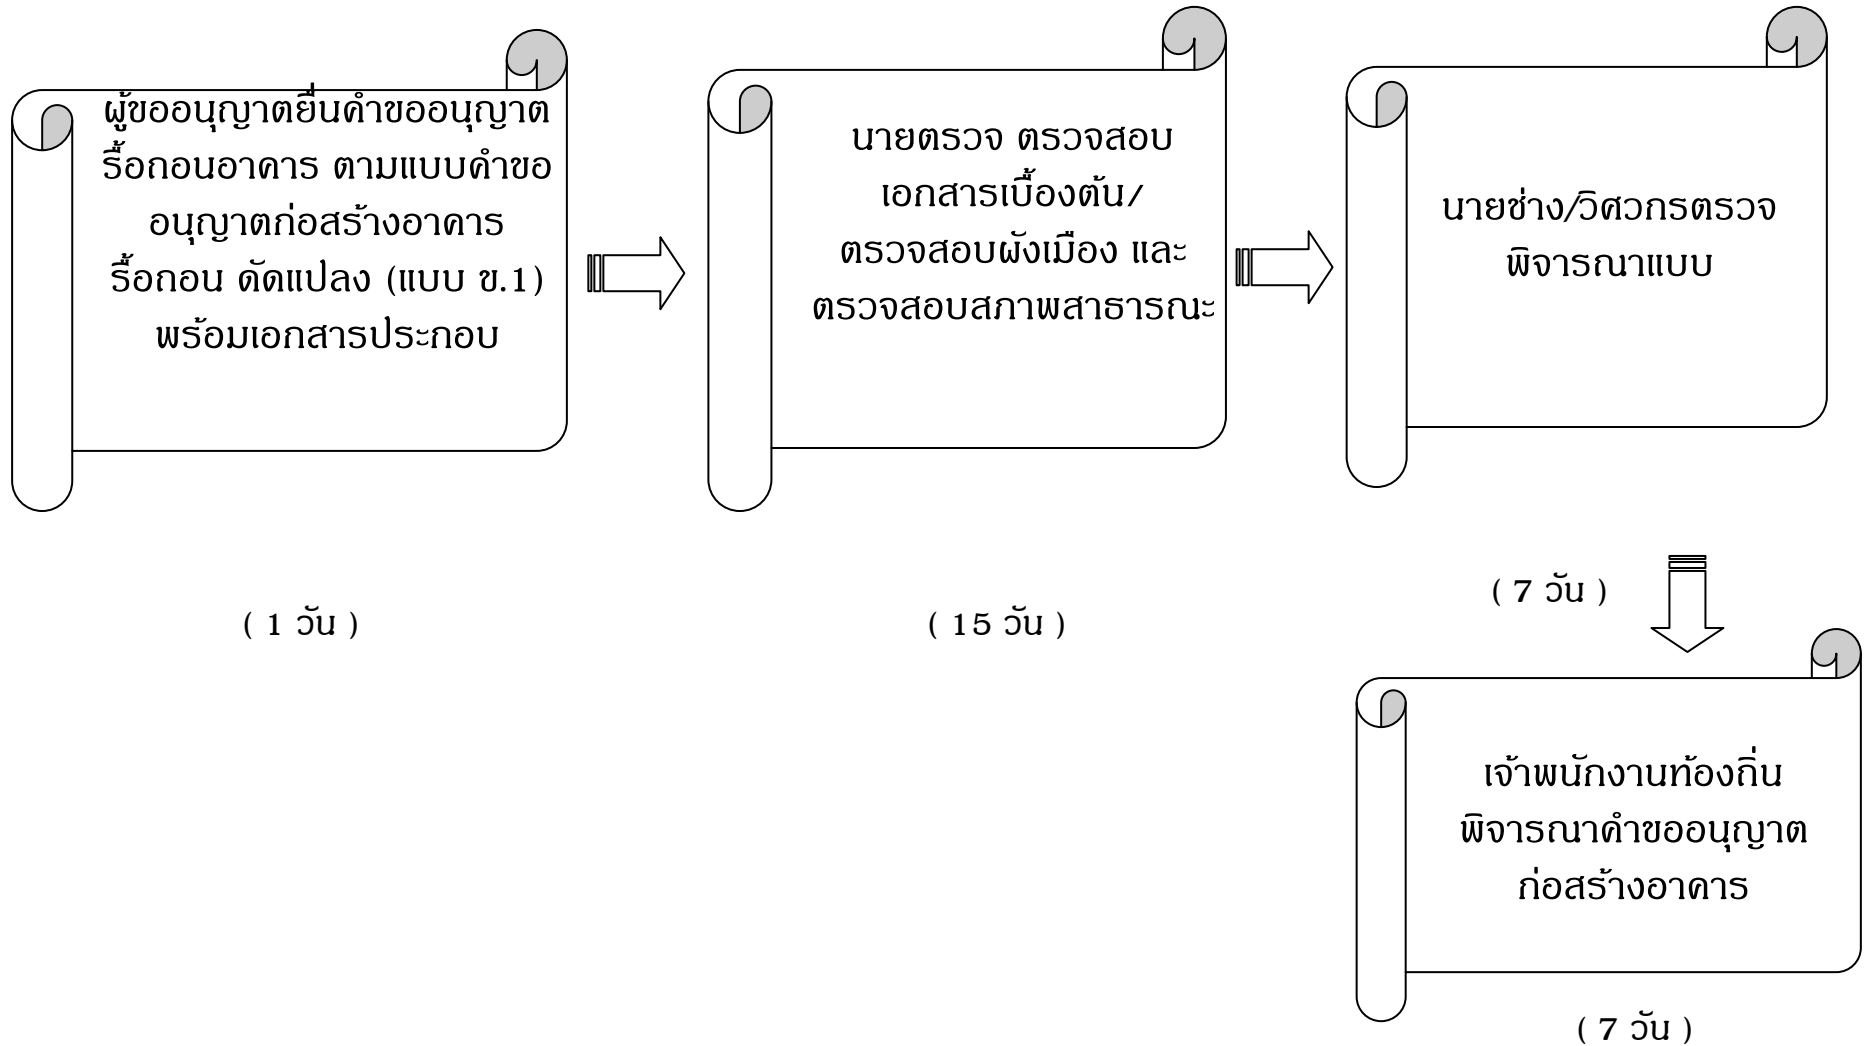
ผู้ขออนุญาตยื่นคำขออนุญาต รื้อถอนอาคาร ตามแบบคำขออนุญาตก่อสร้างอาคาร รื้อถอน ดัดแปลง (แบบ ข.1) พร้อมเอกสารประกอบ

( 1 วัน )

นายตรวจ ตรวจสอบเอกสารเบื้องต้น/ ตรวจสอบผังเมือง และ ตรวจสอบสภาพสาธารณะ

( 15 วัน )

นายช่าง/วิศวกรตรวจ พิจารณาแบบ

( 7 วัน )

เจ้าพนักงานท้องถิ่น พิจารณาคำขออนุญาต ก่อสร้างอาคาร

( 7 วัน )